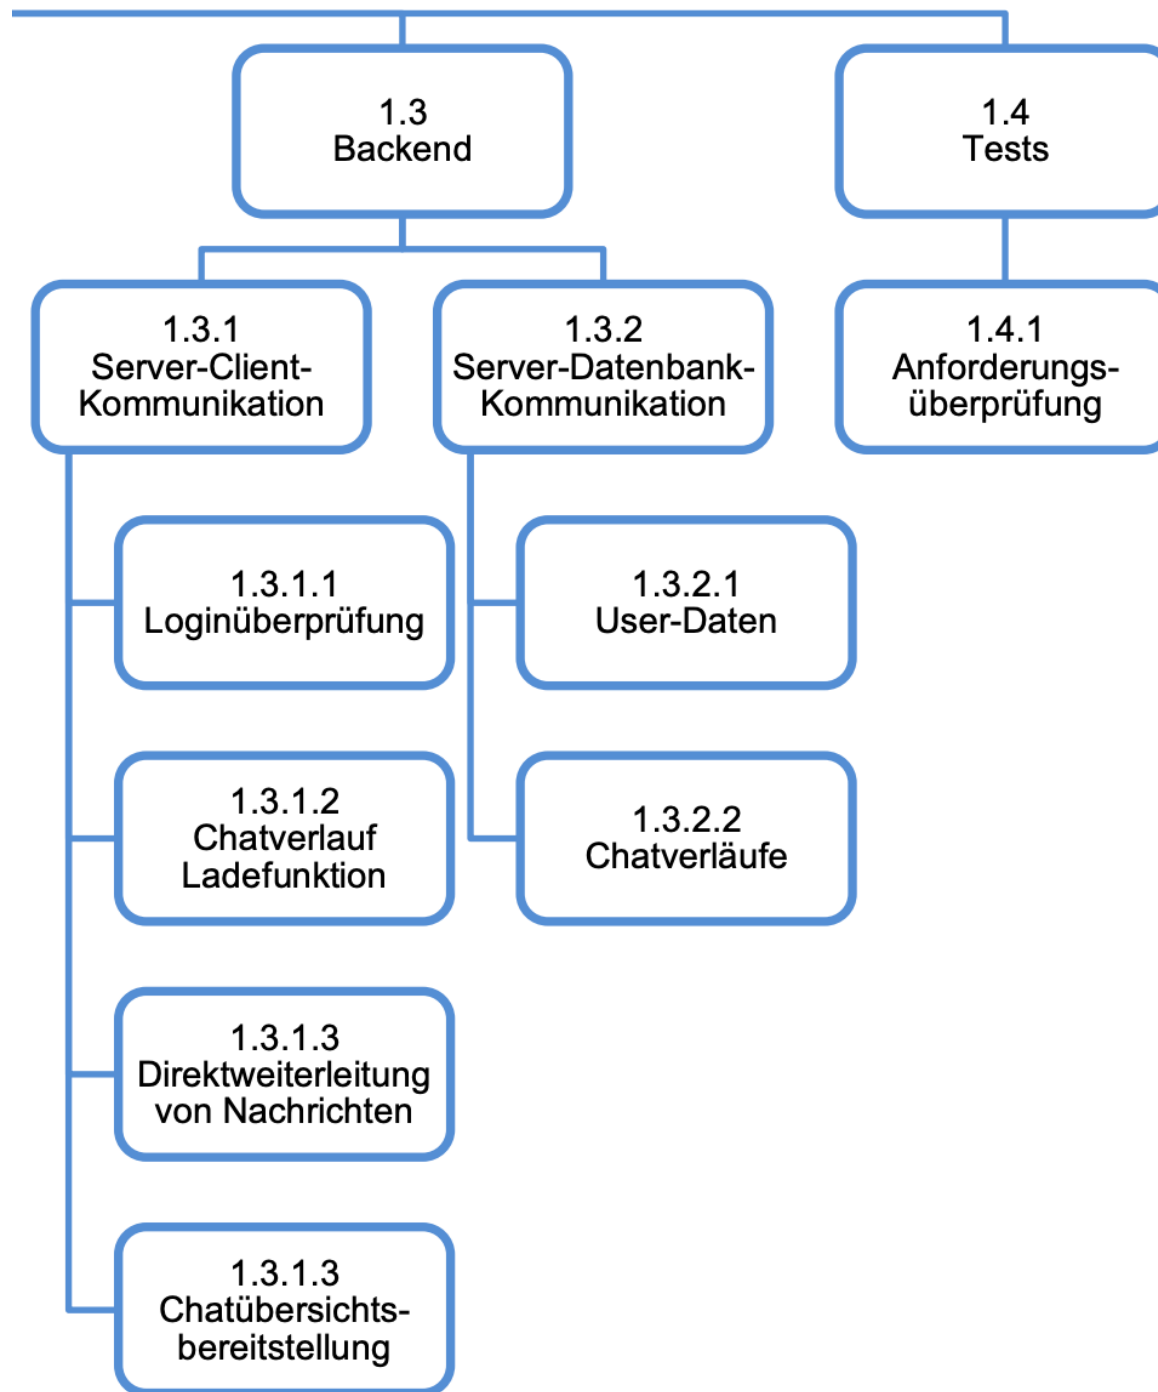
1.3
Backend

1.4
Tests

1.3.1
Server-Client-
Kommunikation

1.3.2
Server-Datenbank-
Kommunikation

1.4.1
Anforderungs-
überprüfung

1.3.1.1
Loginüberprüfung

1.3.1.2
Chatverlauf
Ladefunktion

1.3.1.3
Direktweiterleitung
von Nachrichten

1.3.1.3
Chatübersichts-
bereitstellung

1.3.2.1
User-Daten

1.3.2.2
Chatverläufe